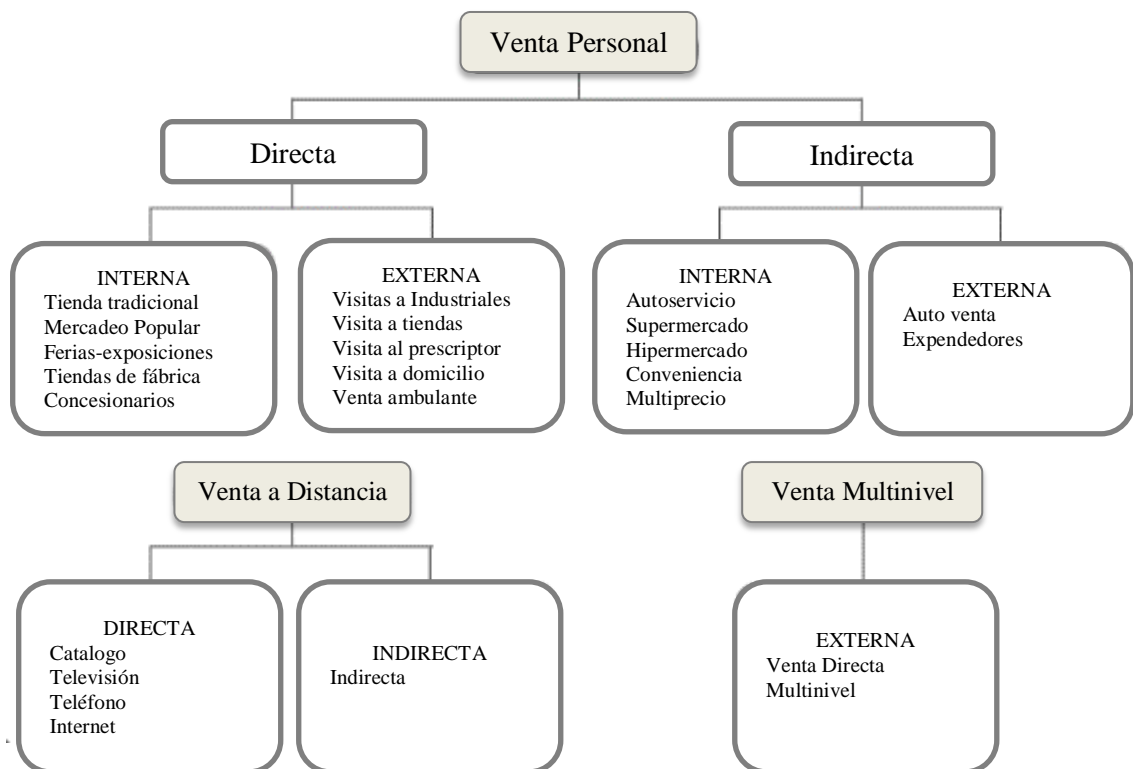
Venta Personal

Directa

Indirecta

INTERNA
Tienda tradicional
Mercadeo Popular
Ferias-exposiciones
Tiendas de fábrica
Concesionarios

EXTERNA
Visitas a Industriales
Visita a tiendas
Visita al prescriptor
Visita a domicilio
Venta ambulante

INTERNA
Autoservicio
Supermercado
Hipermercado
Conveniencia
Multiprecio

EXTERNA
Auto venta
Expendedores

Venta a Distancia

Venta Multinivel

DIRECTA
Catalogo
Televisión
Teléfono
Internet

INDIRECTA
Indirecta

EXTERNA
Venta Directa
Multinivel